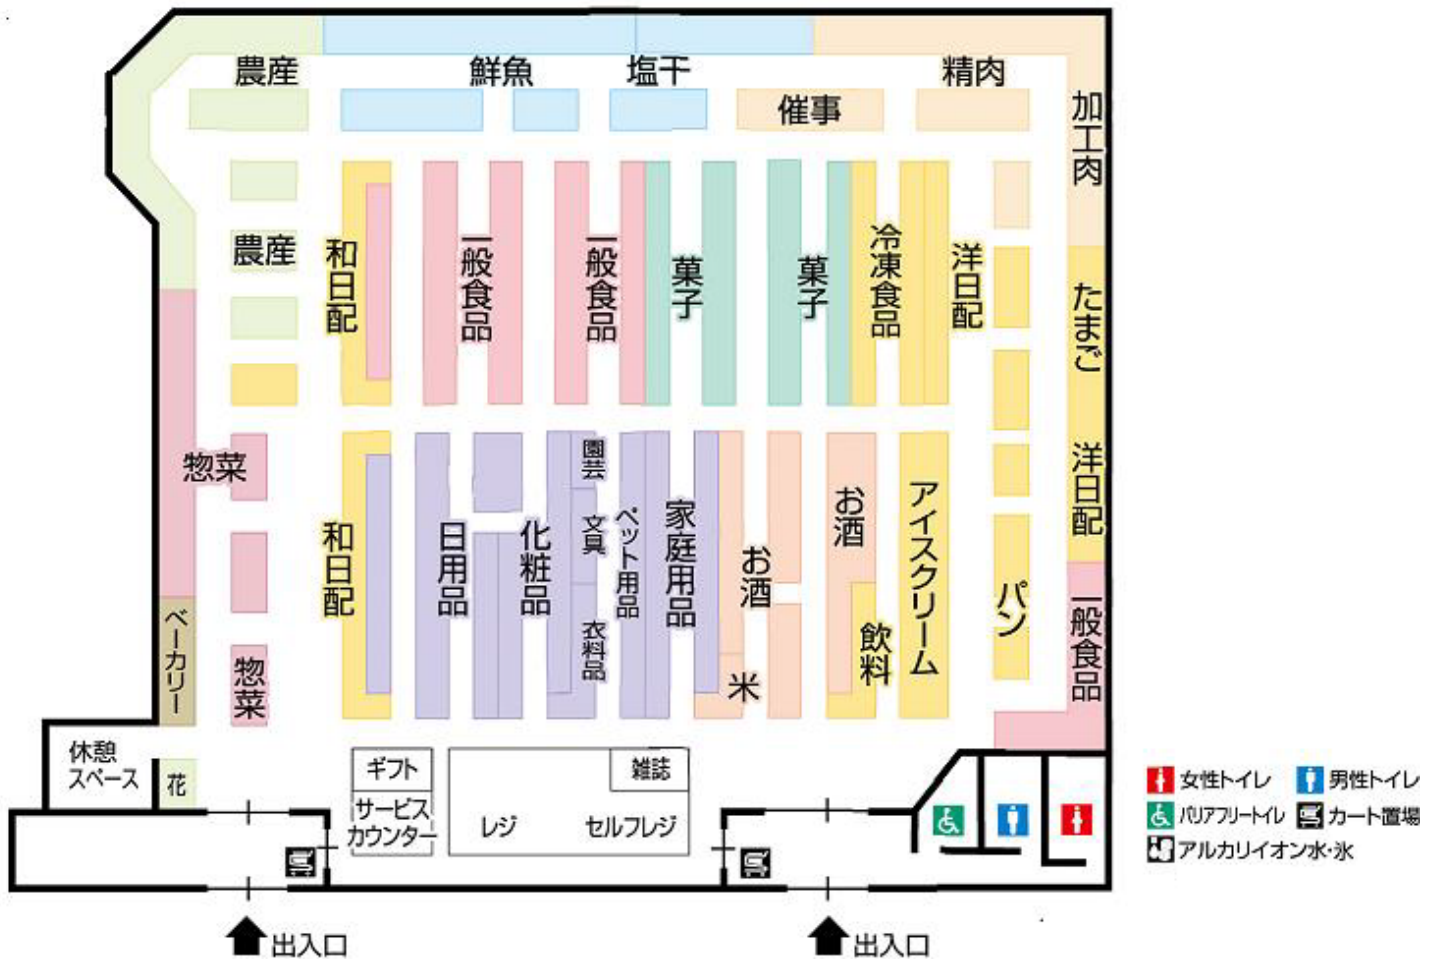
農産
鮮魚
塩干
精肉
催事
加工肉
農産
和日配
一般食品
一般食品
菓子
菓子
冷凍食品
洋日配
たまご
惣菜
和日配
日用品
化粧品
園芸
文具
衣料品
ペット用品
家庭用品
お酒
お酒
飲料
アイスクリーム
パン
洋日配
一般食品
ベーカリー
惣菜
米
休憩スペース
花
ギフト
サービスカウンター
雑誌
レジ
セルフレジ
出入口
出入口
女性トイレ
男性トイレ
バリアフリートイレ
カート置場
アルカリイオン水・氷